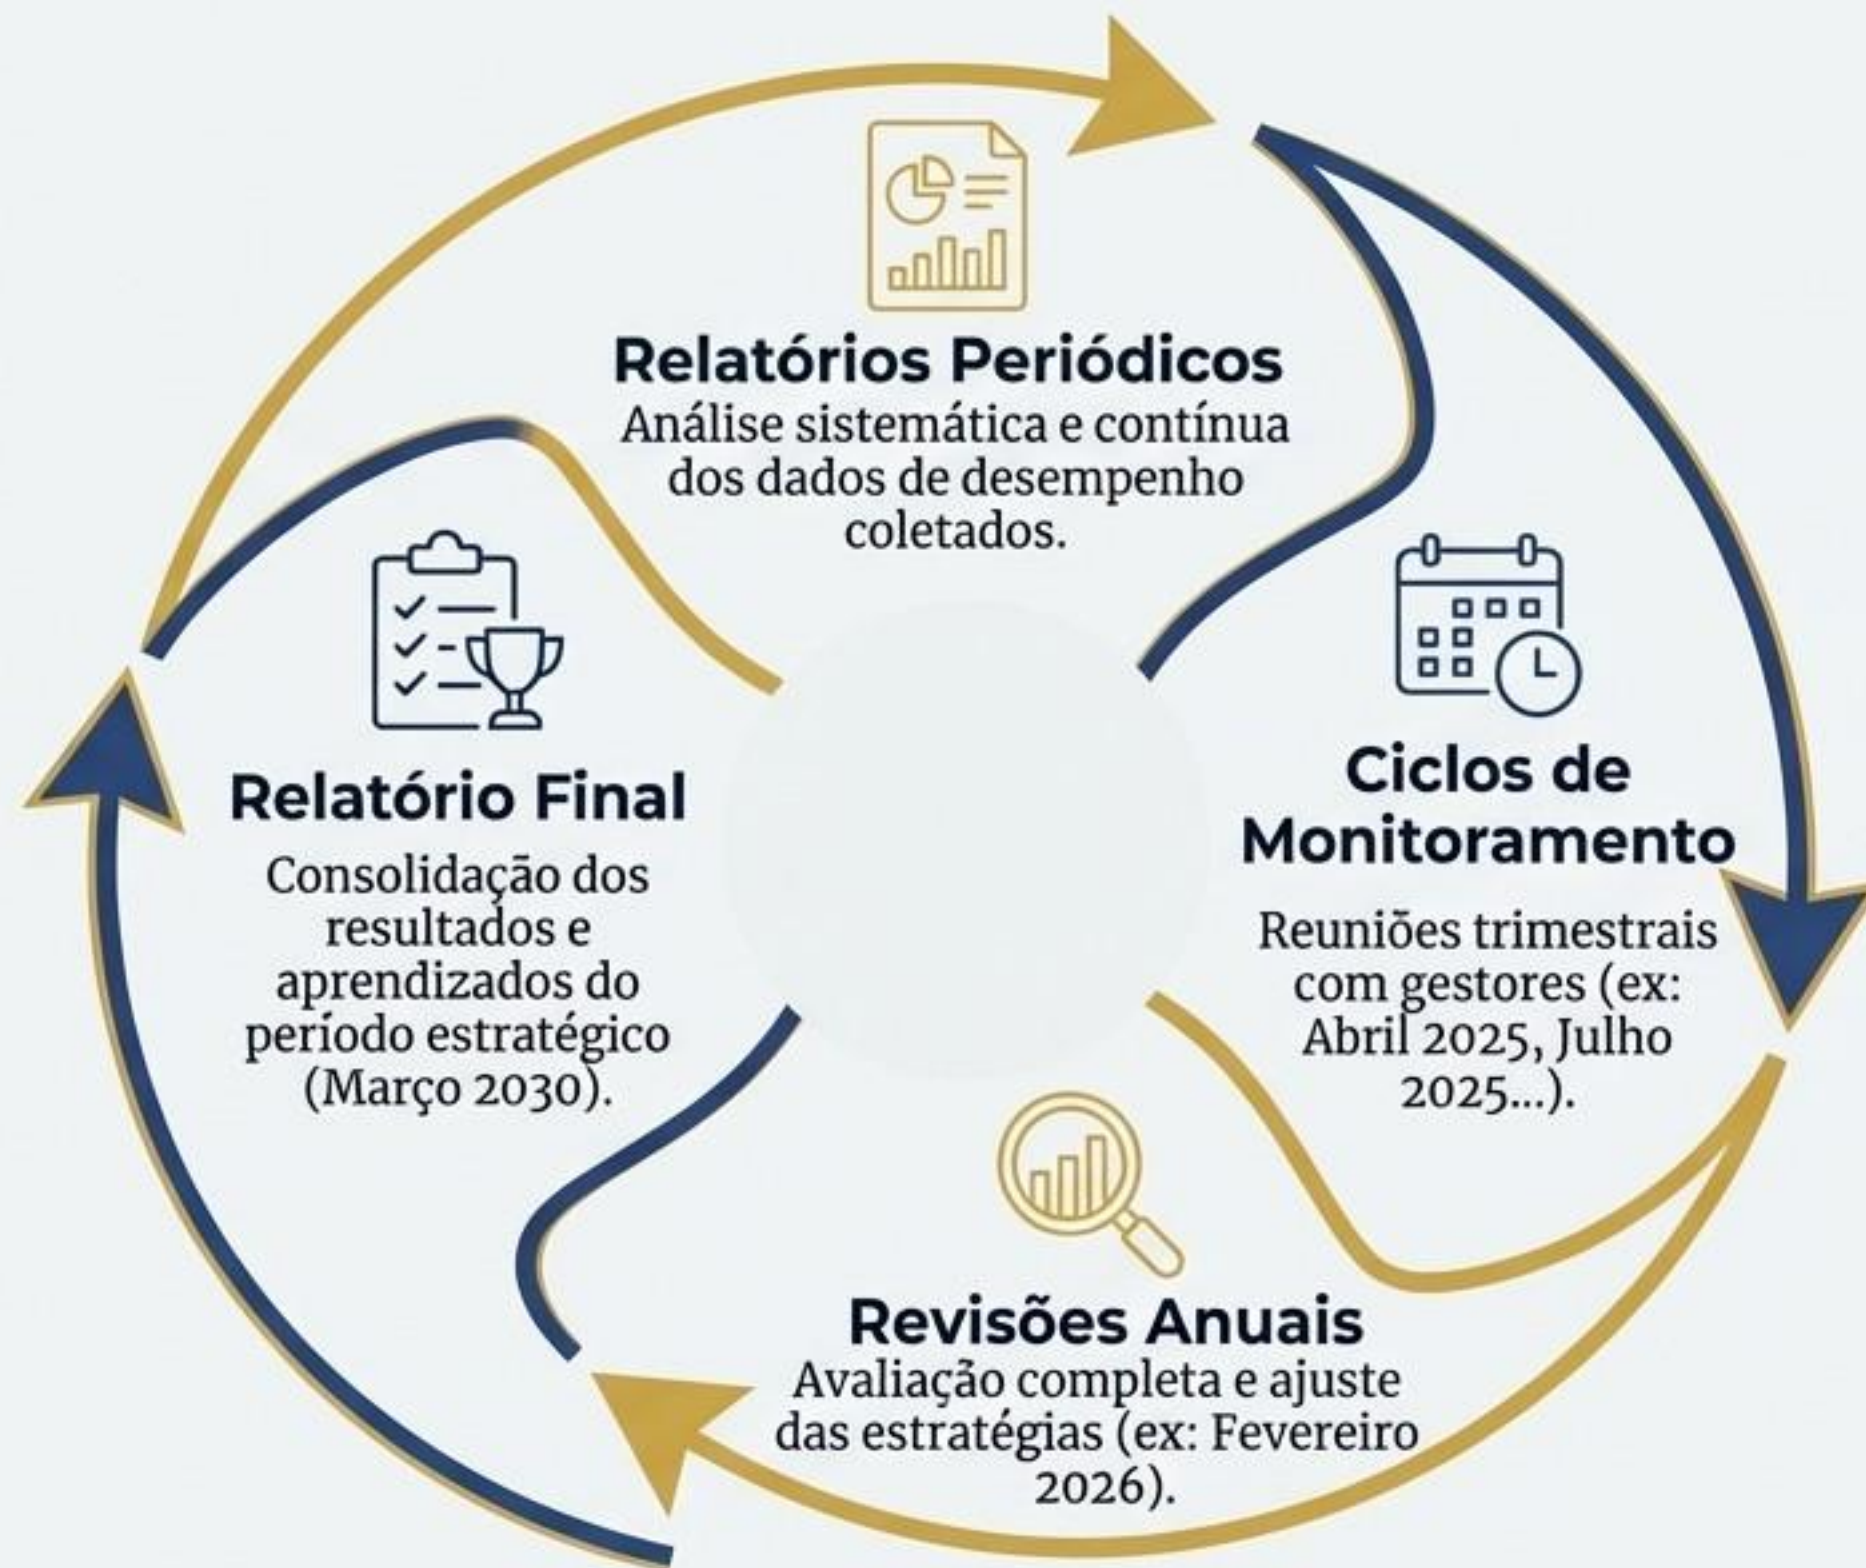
Relatórios Periódicos
Análise sistemática e contínua dos dados de desempenho coletados.

Ciclos de Monitoramento
Reuniões trimestrais com gestores (ex: Abril 2025, Julho 2025...).

Revisões Anuais
Avaliação completa e ajuste das estratégias (ex: Fevereiro 2026).

Relatório Final
Consolidação dos resultados e aprendizados do período estratégico (Março 2030).